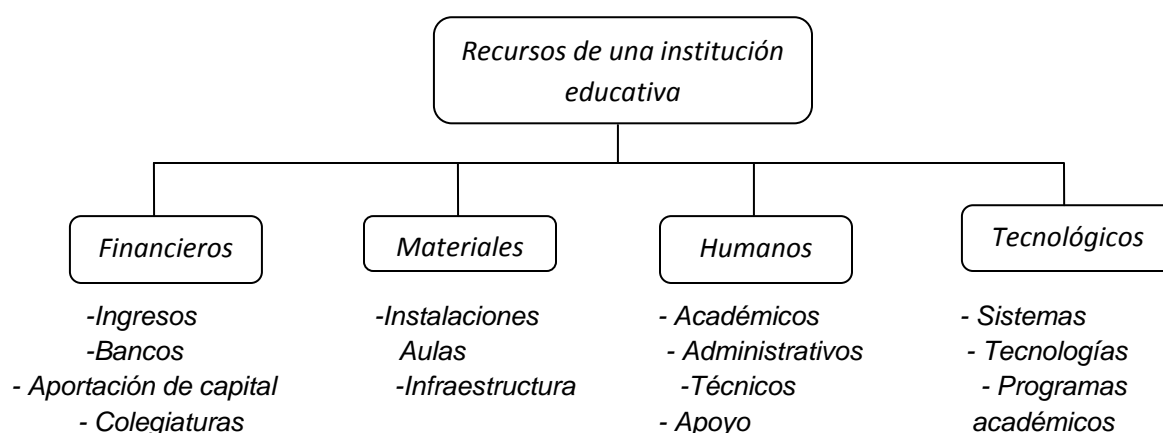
Recursos de una institución educativa

Financieros

-Ingresos
-Bancos
- Aportación de capital
- Colegiaturas

Materiales

-Instalaciones
Aulas
-Infraestructura

Humanos

- Académicos
- Administrativos
-Técnicos
- Apoyo

Tecnológicos

- Sistemas
- Tecnologías
- Programas académicos